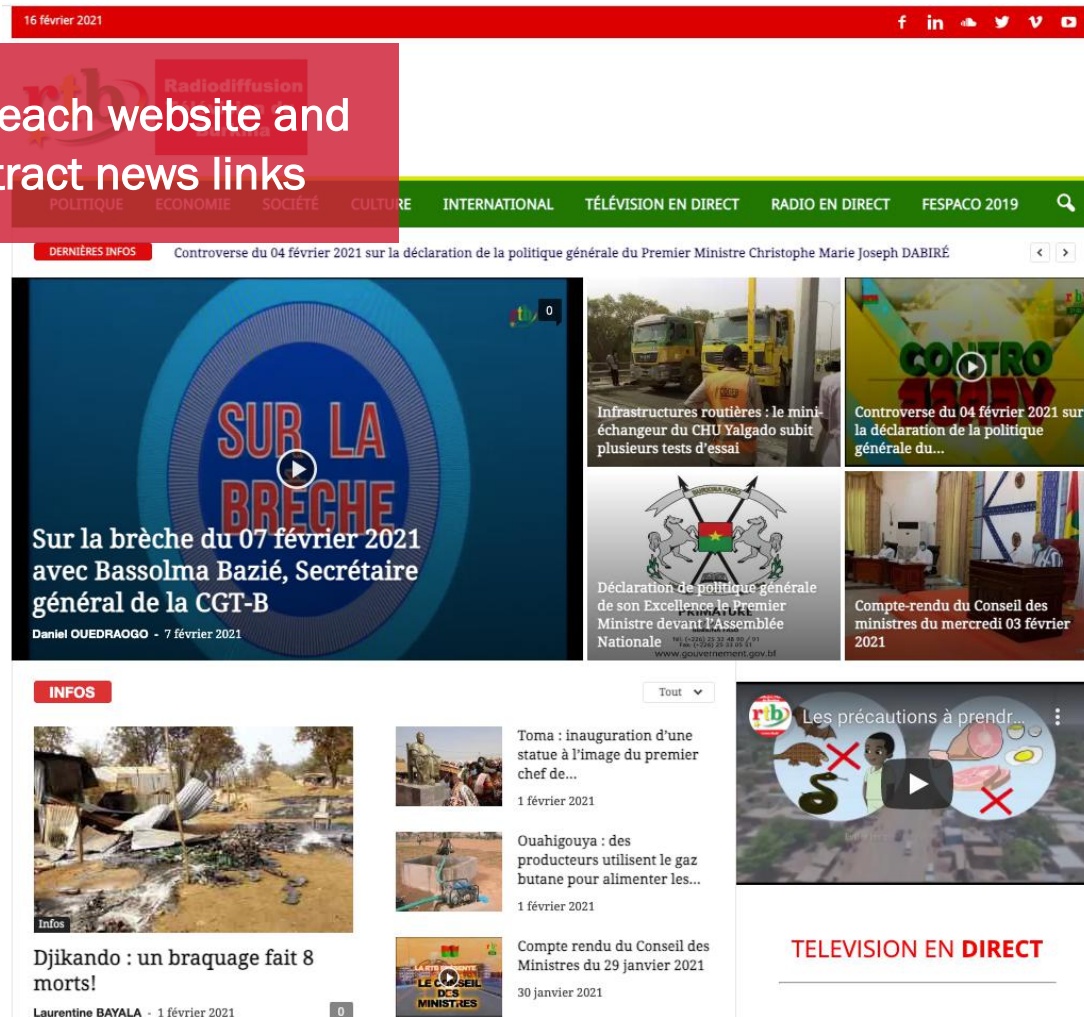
16 février 2021

rtb Radiodiffusion Burkina

each website and
tract news links

POLITIQUE ECONOMIE SOCIÉTÉ CULTURE INTERNATIONAL TÉLÉVISION EN DIRECT RADIO EN DIRECT FESPACO 2019

DERNIÈRES INFOS Controverse du 04 février 2021 sur la déclaration de la politique générale du Premier Ministre Christophe Marie Joseph DABIRÉ

0

SUR LA BRECHE

Sur la brèche du 07 février 2021 avec Bassolma Bazié, Secrétaire général de la CGT-B

Daniel OUEDRAOGO - 7 février 2021

Infrastructures routières : le mini-échangeur du CHU Yalgado subit plusieurs tests d'essai

CONTRO

Controverse du 04 février 2021 sur la déclaration de la politique générale du...

Déclaration de politique générale de son Excellence le Premier Ministre devant l'Assemblée Nationale

PRIMATURE

www.gouvernement.gov.bf

Compte-rendu du Conseil des ministres du mercredi 03 février 2021

INFOS

Tout

Infos

Djikando : un braquage fait 8 morts!

Laurentine BAYALA - 1 février 2021

0

Toma : inauguration d'une statue à l'image du premier chef de...

1 février 2021

Ouahigouya : des producteurs utilisent le gaz butane pour alimenter les...

1 février 2021

LE CONSEIL DES MINISTRES

Compte rendu du Conseil des Ministres du 29 janvier 2021

30 janvier 2021

rtb Les précautions à prendr...

TELEVISION EN DIRECT